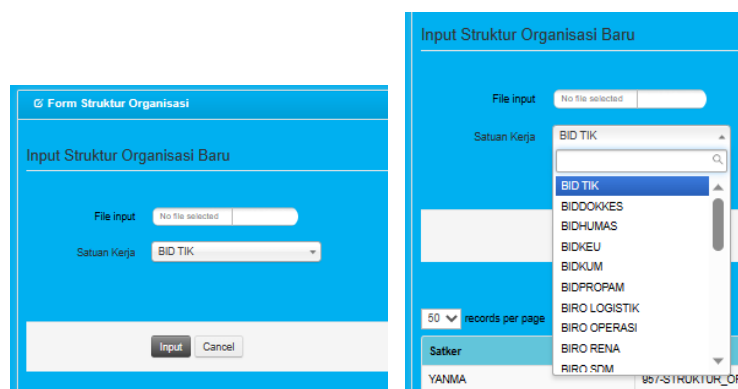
Form Struktur Organisasi

Input Struktur Organisasi Baru

File input No file selected

Satuan Kerja BID TIK

Input Cancel

Input Struktur Organisasi Baru

File input No file selected

Satuan Kerja BID TIK

BID TIK
BIDDOKKES
BIDHUMAS
BIDKEU
BIDKUM
BIDPROPAM
BIRO LOGISTIK
BIRO OPERASI
BIRO RENA
BIRO SDM

50 records per page

Satker

YANMA 957-STRUKTUR_OR